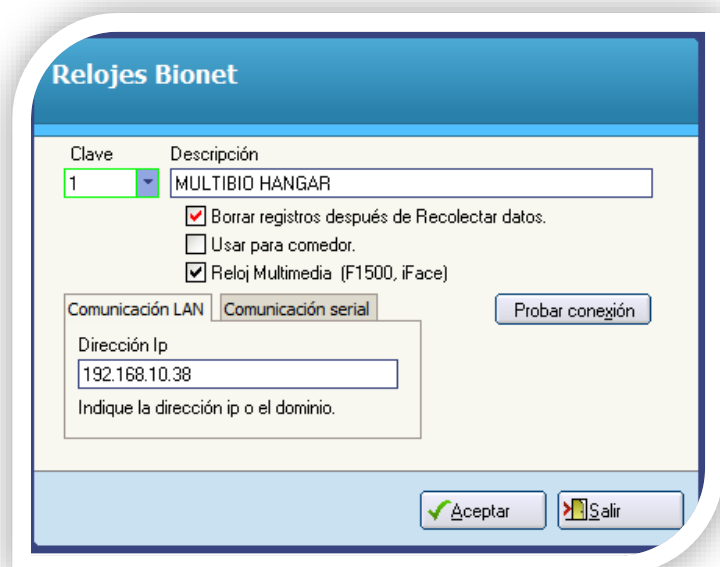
Relojes Bionet

Clave
1

Descripción
MULTIBIO HANGAR

Borrar registros después de Recolectar datos.
Usar para comedor.
Reloj Multimedia (F1500, iFace)

Comunicación LAN
Comunicación serial

Probar conexión

Dirección Ip
192.168.10.38
Indique la dirección ip o el dominio.

Aceptar
Salir